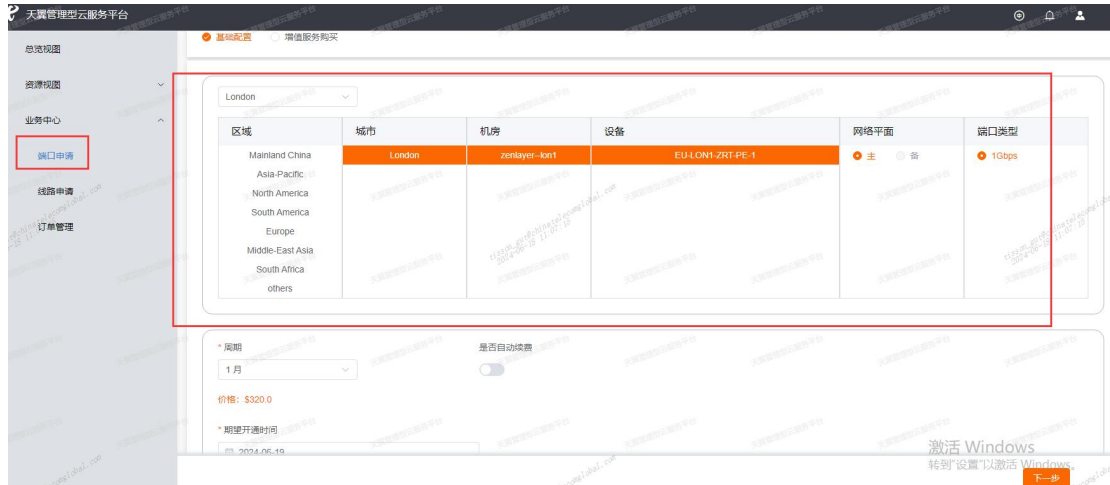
天翼管理型云服务平台

总览视图
资源视图
业务中心
端口申请
线路申请
订单管理

基础配置 增值服务购买

London

| 区域 | 城市 | 机房 | 设备 | 网络平面 | 端口类型 |
|---|---|---|---|---|---|
| Mainland China | London | zenlayer--lon1 | EU-LON1-ZRT-PE-1 | 主 备 | 1Gbps |
| Asia-Pacific | | | | | |
| North America | | | | | |
| South America | | | | | |
| Europe | | | | | |
| Middle-East Asia | | | | | |
| South Africa | | | | | |
| others | | | | | |

* 周期
1 月
是否自动续费
价格：$320.0
* 期望开通时间
2024-06-19

激活 Windows
转到"设置"以激活 Windows。
下一步